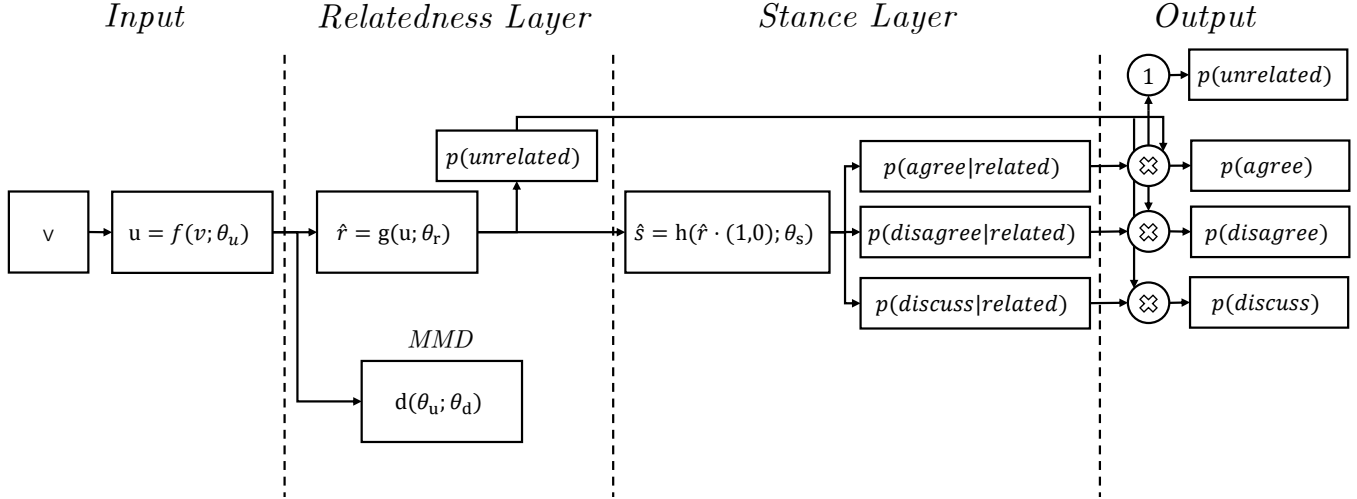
*Input*

*Relatedness Layer*

*Stance Layer*

*Output*

v

$u = f(v; \theta_u)$

$\hat{r} = g(u; \theta_r)$

$p(unrelated)$

*MMD*

$d(\theta_u; \theta_d)$

$\hat{s} = h(\hat{r} \cdot (1,0); \theta_s)$

$p(agree|related)$

$p(disagree|related)$

$p(discuss|related)$

1

$\otimes$

$\otimes$

$\otimes$

$p(unrelated)$

$p(agree)$

$p(disagree)$

$p(discuss)$